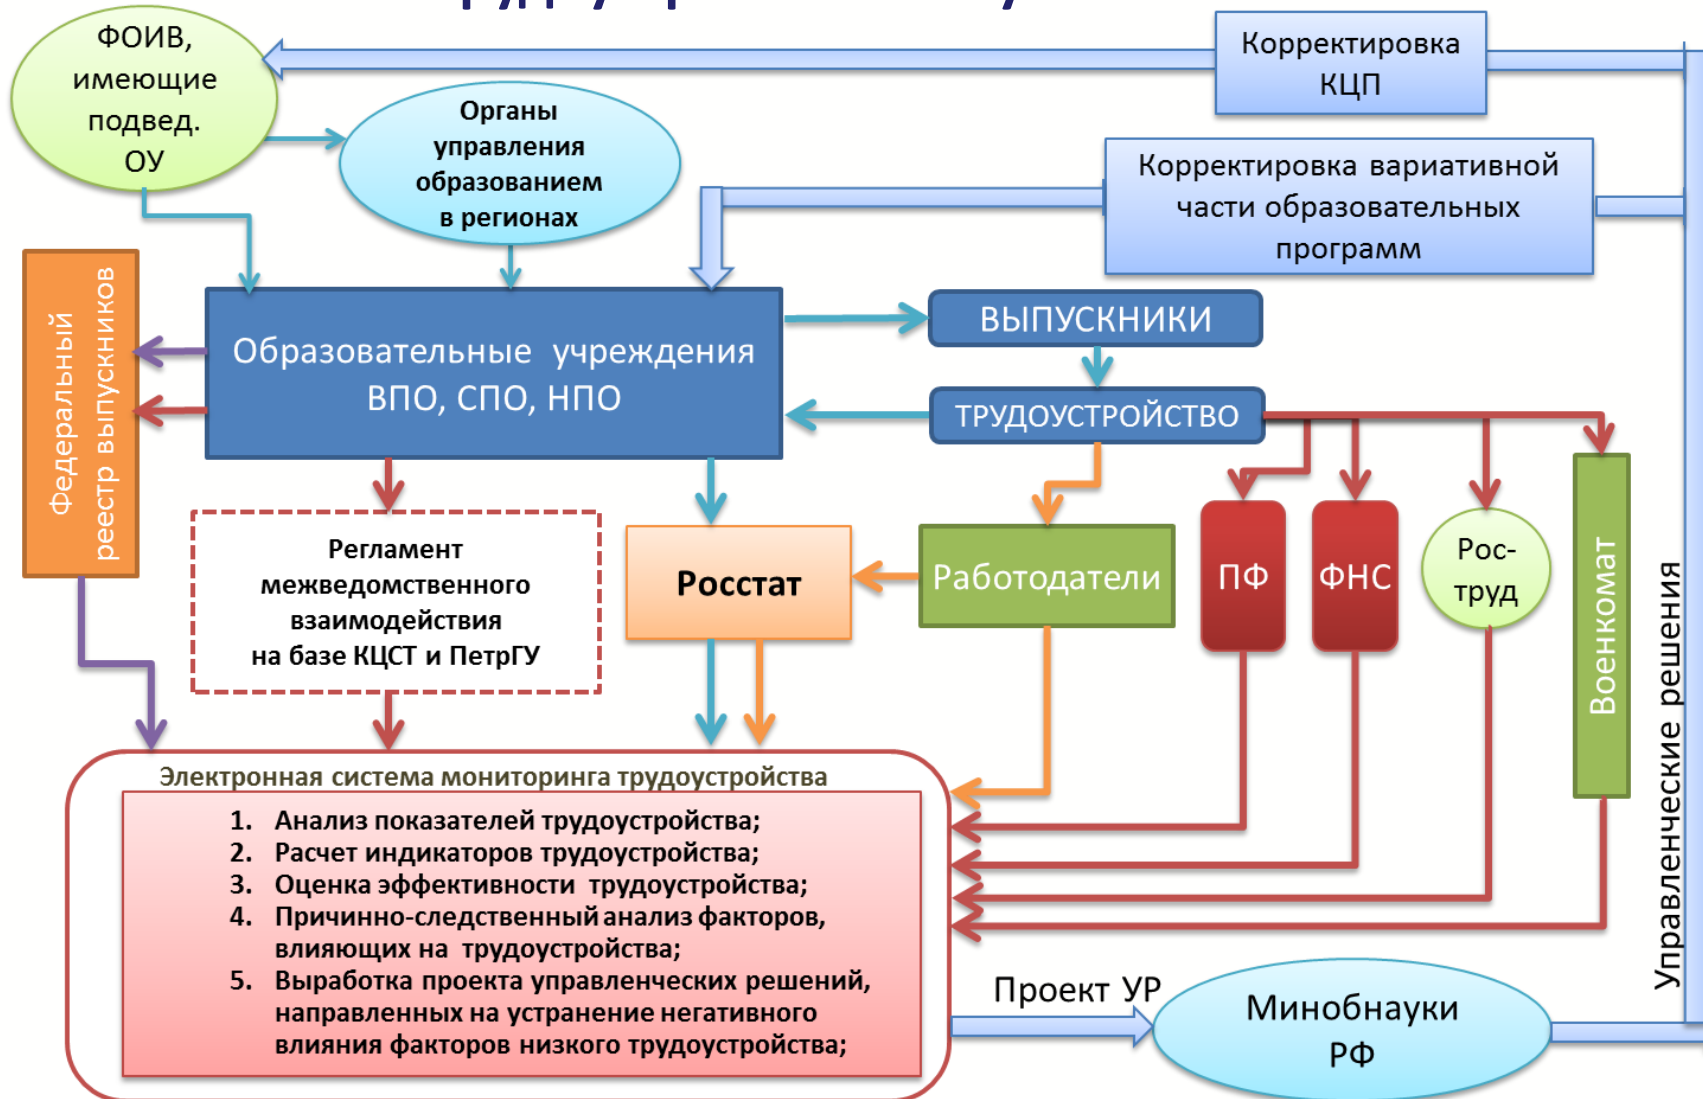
ФОИВ, имеющие подвед. ОУ

Органы управления образованием в регионах

Корректировка КЦП

Корректировка вариативной части образовательных программ

Федеральный реестр выпускников

Образовательные учреждения ВПО, СПО, НПО

ВЫПУСКНИКИ

ТРУДОУСТРОЙСТВО

Регламент межведомственного взаимодействия на базе КЦСТ и ПетрГУ

Росстат

Работодатели

ПФ

ФНС

Рос-труд

Военкомат

Управленческие решения

Электронная система мониторинга трудоустройства

1. Анализ показателей трудоустройства;
2. Расчет индикаторов трудоустройства;
3. Оценка эффективности трудоустройства;
4. Причинно-следственный анализ факторов, влияющих на трудоустройства;
5. Выработка проекта управленческих решений, направленных на устранение негативного влияния факторов низкого трудоустройства;

Проект УР

Минобнауки РФ